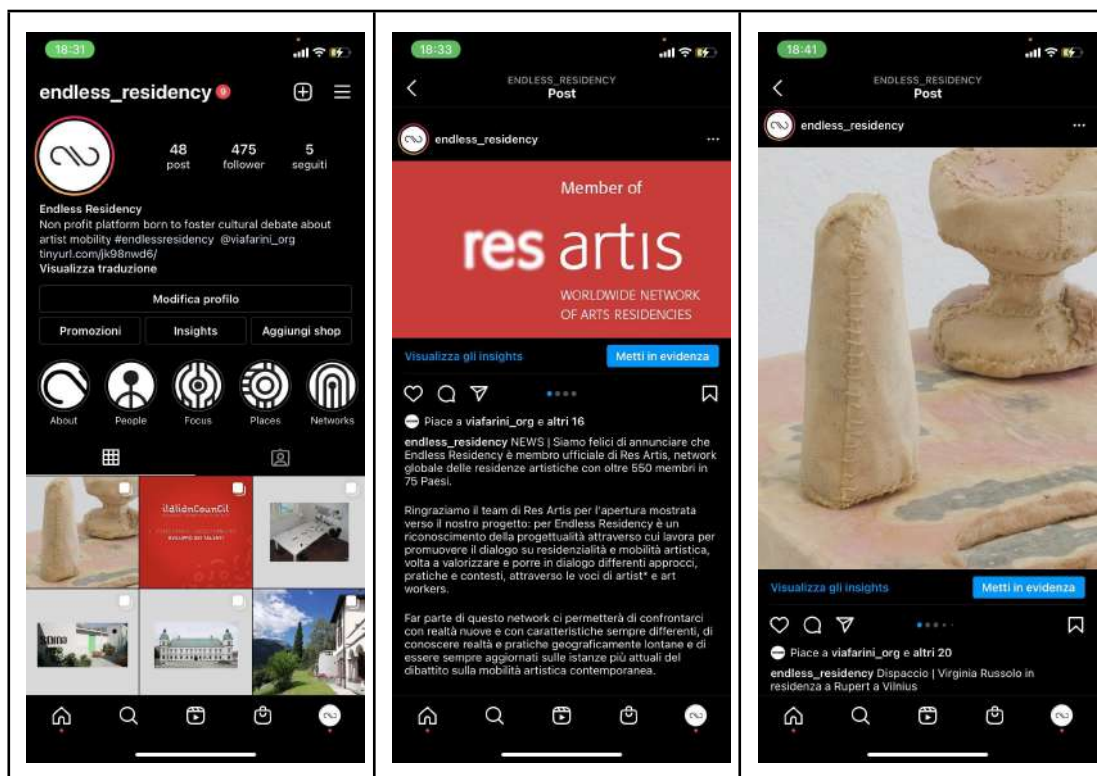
18:31

endless_residency 9

48 post
475 follower
5 seguiti

Endless Residency
Non profit platform born to foster cultural debate about artist mobility #endlessresidency @viafarini_org
tinyurl.com/jk98nwd6/
Visualizza traduzione

Modifica profilo

Promozioni
Insights
Aggiungi shop

About
People
Focus
Places
Networks

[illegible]
SVILUPPO DEI TALENTI

18:33

ENDLESS_RESIDENCY
Post

endless_residency

Member of
res artis
WORLDWIDE NETWORK OF ARTS RESIDENCIES

Visualizza gli insights
Metti in evidenza

Piace a viafarini_org e altri 16

endless_residency NEWS | Siamo felici di annunciare che Endless Residency è membro ufficiale di Res Artis, network globale delle residenze artistiche con oltre 550 membri in 75 Paesi.

Ringraziamo il team di Res Artis per l'apertura mostrata verso il nostro progetto: per Endless Residency è un riconoscimento della progettualità attraverso cui lavora per promuovere il dialogo su residenzialità e mobilità artistica, volta a valorizzare e porre in dialogo differenti approcci, pratiche e contesti, attraverso le voci di artist* e art workers.

Far parte di questo network ci permetterà di confrontarci con realtà nuove e con caratteristiche sempre differenti, di conoscere realtà e pratiche geograficamente lontane e di essere sempre aggiornati sulle istanze più attuali del dibattito sulla mobilità artistica contemporanea.

18:41

ENDLESS_RESIDENCY
Post

endless_residency

Visualizza gli insights
Metti in evidenza

Piace a viafarini_org e altri 20

endless_residency Dispaccio | Virginia Russolo in residenza a Rupert a Vilnius